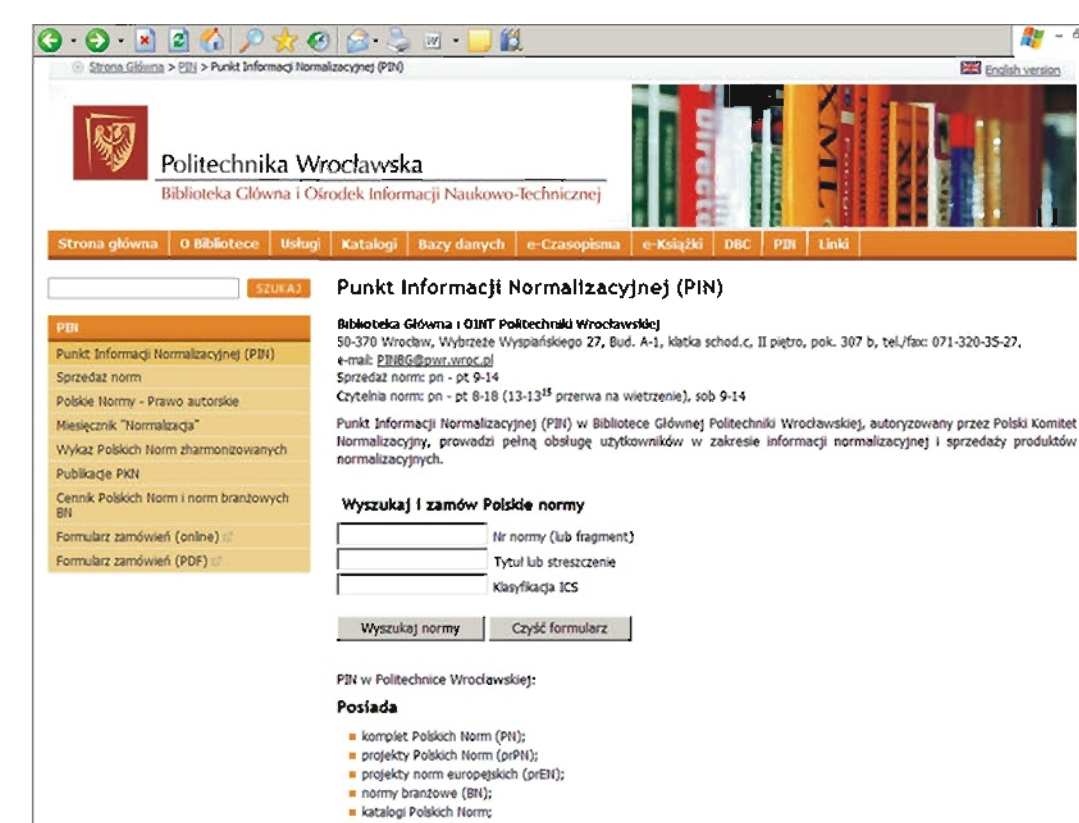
Strona Główna > PIN > Punkt Informacji Normalizacyjnej (PIN)

English version

Politechnika Wrocławska

Biblioteka Główna i Ośrodek Informacji Naukowo-Technicznej

Strona główna | O Bibliotece | Usługi | Katalogi | Bazy danych | e-Czasopisma | e-Książki | DBC | PIN | Linki

SZUKAJ

PIN

Punkt Informacji Normalizacyjnej (PIN)

Sprzedaż norm

Polskie Normy - Prawo autorskie

Miesięcznik "Normalizacja"

Wykaz Polskich Norm zharmonizowanych

Publikacje PKN

Cennik Polskich Norm i norm branżowych BN

Formularz zamówień (online)

Formularz zamówień (PDF)

Punkt Informacji Normalizacyjnej (PIN)

Biblioteka Główna i OINT Politechniki Wrocławskiej
50-370 Wrocław, Wybrzeże Wyspiańskiego 27, Bud. A-1, klatka schod.c, II piętro, pok. 307 b, tel./fax: 071-320-35-27,
e-mail: PINBG@pwr.wroc.pl
Sprzedaż norm: pn - pt 9-14
Czytelnia norm: pn - pt 8-18 (13-13$^{15}$ przerwa na wietrzenie), sob 9-14

Punkt Informacji Normalizacyjnej (PIN) w Bibliotece Głównej Politechniki Wrocławskiej, autoryzowany przez Polski Komitet Normalizacyjny, prowadzi pełną obsługę użytkowników w zakresie informacji normalizacyjnej i sprzedaży produktów normalizacyjnych.

Wyszukaj i zamów Polskie normy

Nr normy (lub fragment)

Tytuł lub streszczenie

Klasyfikacja ICS

Wyszukaj normy | Czyść formularz

PIN w Politechnice Wrocławskiej:

Posiada

- komplet Polskich Norm (PN);
- projekty Polskich Norm (prPN);
- projekty norm europejskich (prEN);
- normy branżowe (BN);
- katalogi Polskich Norm;